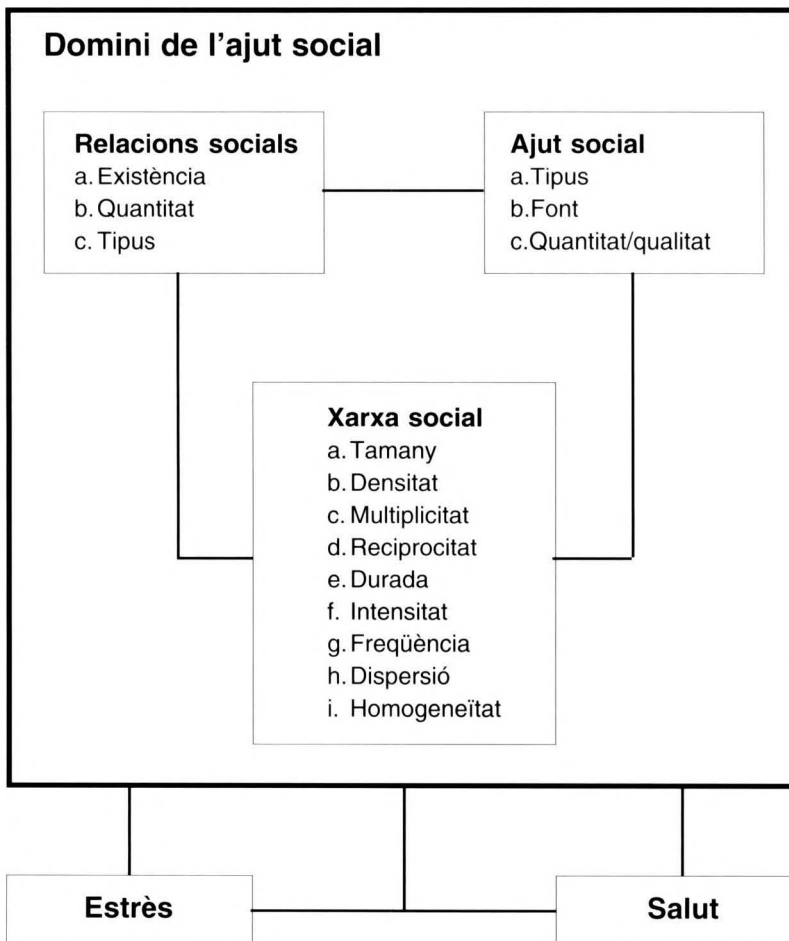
Domini de l'ajut social

Relacions socials
a. Existència
b. Quantitat
c. Tipus

Ajut social
a. Tipus
b. Font
c. Quantitat/qualitat

Xarxa social
a. Tamany
b. Densitat
c. Multiplicitat
d. Reciprocitat
e. Durada
f. Intensitat
g. Freqüència
h. Dispersió
i. Homogeneïtat

Estrès

Salut